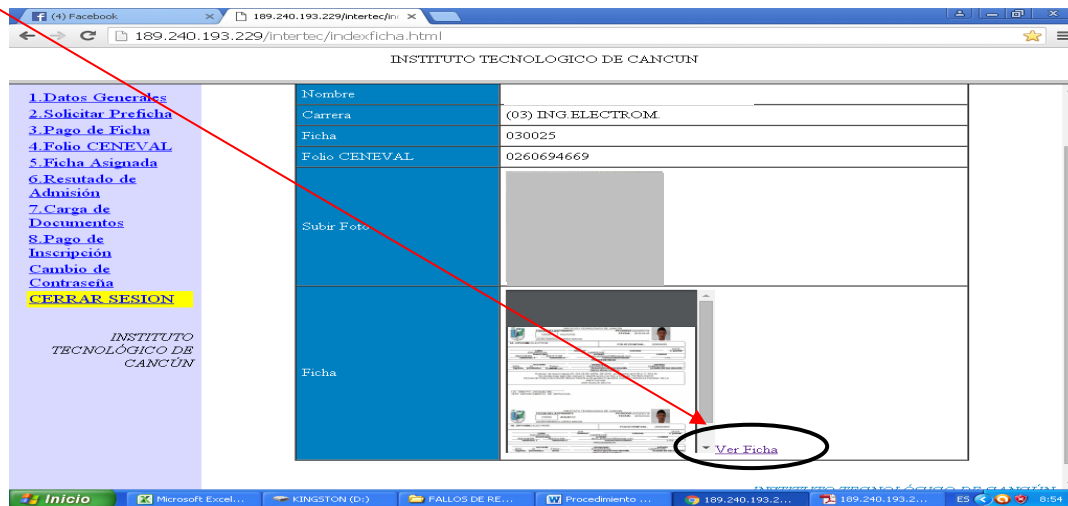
(4) Facebook
189.240.193.229/intertec/in
189.240.193.229/intertec/indexficha.html

INSTITUTO TECNOLOGICO DE CANCUN

1.Datos Generales
2.Solicitar Preficha
3.Pago de Ficha
4.Folio CENEVAL
5.Ficha Asignada
6.Resutado de Admisión
7.Carga de Documentos
8.Pago de Inscripción
Cambio de Contraseña
CERRAR SESION

INSTITUTO TECNOLÓGICO DE CANCÚN

| Nombre | |
|---|---|
| Carrera | (03) ING.ELECTROM. |
| Ficha | 030025 |
| Folio CENEVAL | 0260694669 |
| Subir Foto | |
| Ficha | Ver Ficha |

INSTITUTO TECNOLÓGICO DE CANCÚN

Inicio
Microsoft Excel...
KINGSTON (D:)
FALLOS DE RE...
Procedimiento ...
189.240.193.2...
189.240.193.2...
ES
8:54